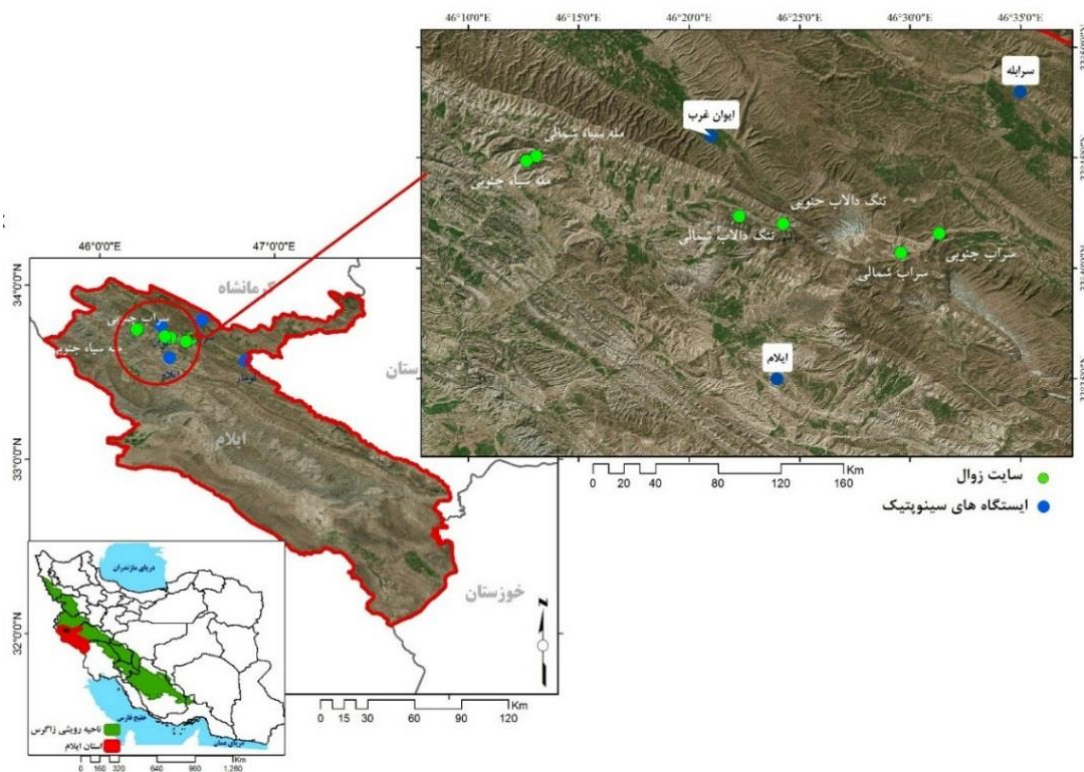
46°10'0"E 46°15'0"E 46°20'0"E 46°25'0"E 46°30'0"E 46°35'0"E

سرابله
ایوان غرب
مله سیاه شمالی
مله سیاه جنوبی
تنگ دالاب جنوبی
تنگ دالاب شمالی
سراب جنوبی
سراب شمالی
ایلام

0 20 40 80 120 160 Km

سایت زوال
ایستگاه های سینوپتیک

46°0'0"E 47°0'0"E
34°0'0"N
33°0'0"N
32°0'0"N

کرمانشاه
سراب جنوبی
مله سیاه جنوبی
ایلام
ستان
خوزستان

دریای مازندران
خلیج فارس
دریای عمان
ناحیه رویشی زاگرس
استان ایلام
0 160 320 640 960 1,280

N

0 15 30 60 90 120 Km